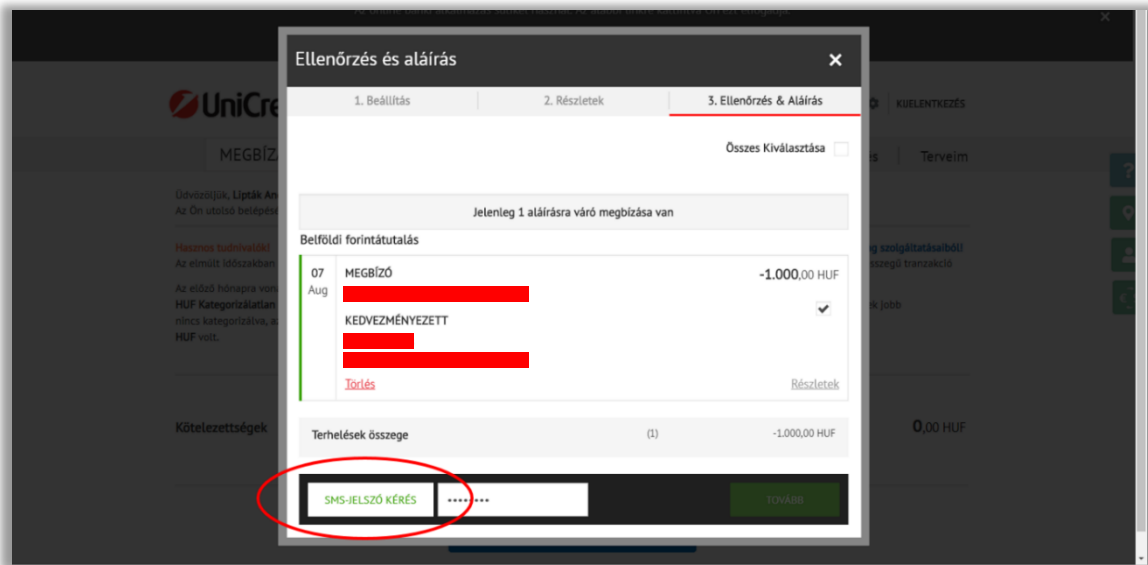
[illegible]

UniCre

MEGBÍZ

KIJELENTKEZÉS

Terveim

Üdvözöljük, Lipták An
Az Ön utolsó belépés

Hasznos tudnivalók!
Az elmúlt időszakban

szolgáltatásaiból!
összegű tranzakció

Az előző hónapra von
HUF Kategorizálatlan
nincs kategorizálva, a
HUF volt.

jobb

Kötelezettségek

0,00 HUF

Ellenőrzés és aláírás

1. Beállítás

2. Részletek

3. Ellenőrzés & Aláírás

Összes Kiválasztása

Jelenleg 1 aláírásra váró megbízása van

Belföldi forintátutalás

07
Aug

MEGBÍZÓ

-1.000,00 HUF

KEDVEZMÉNYEZETT

Törlés

Részletek

Terhelések összege

(1)

-1.000,00 HUF

SMS-JELSZÓ KÉRÉS

••••••••

TOVÁBB